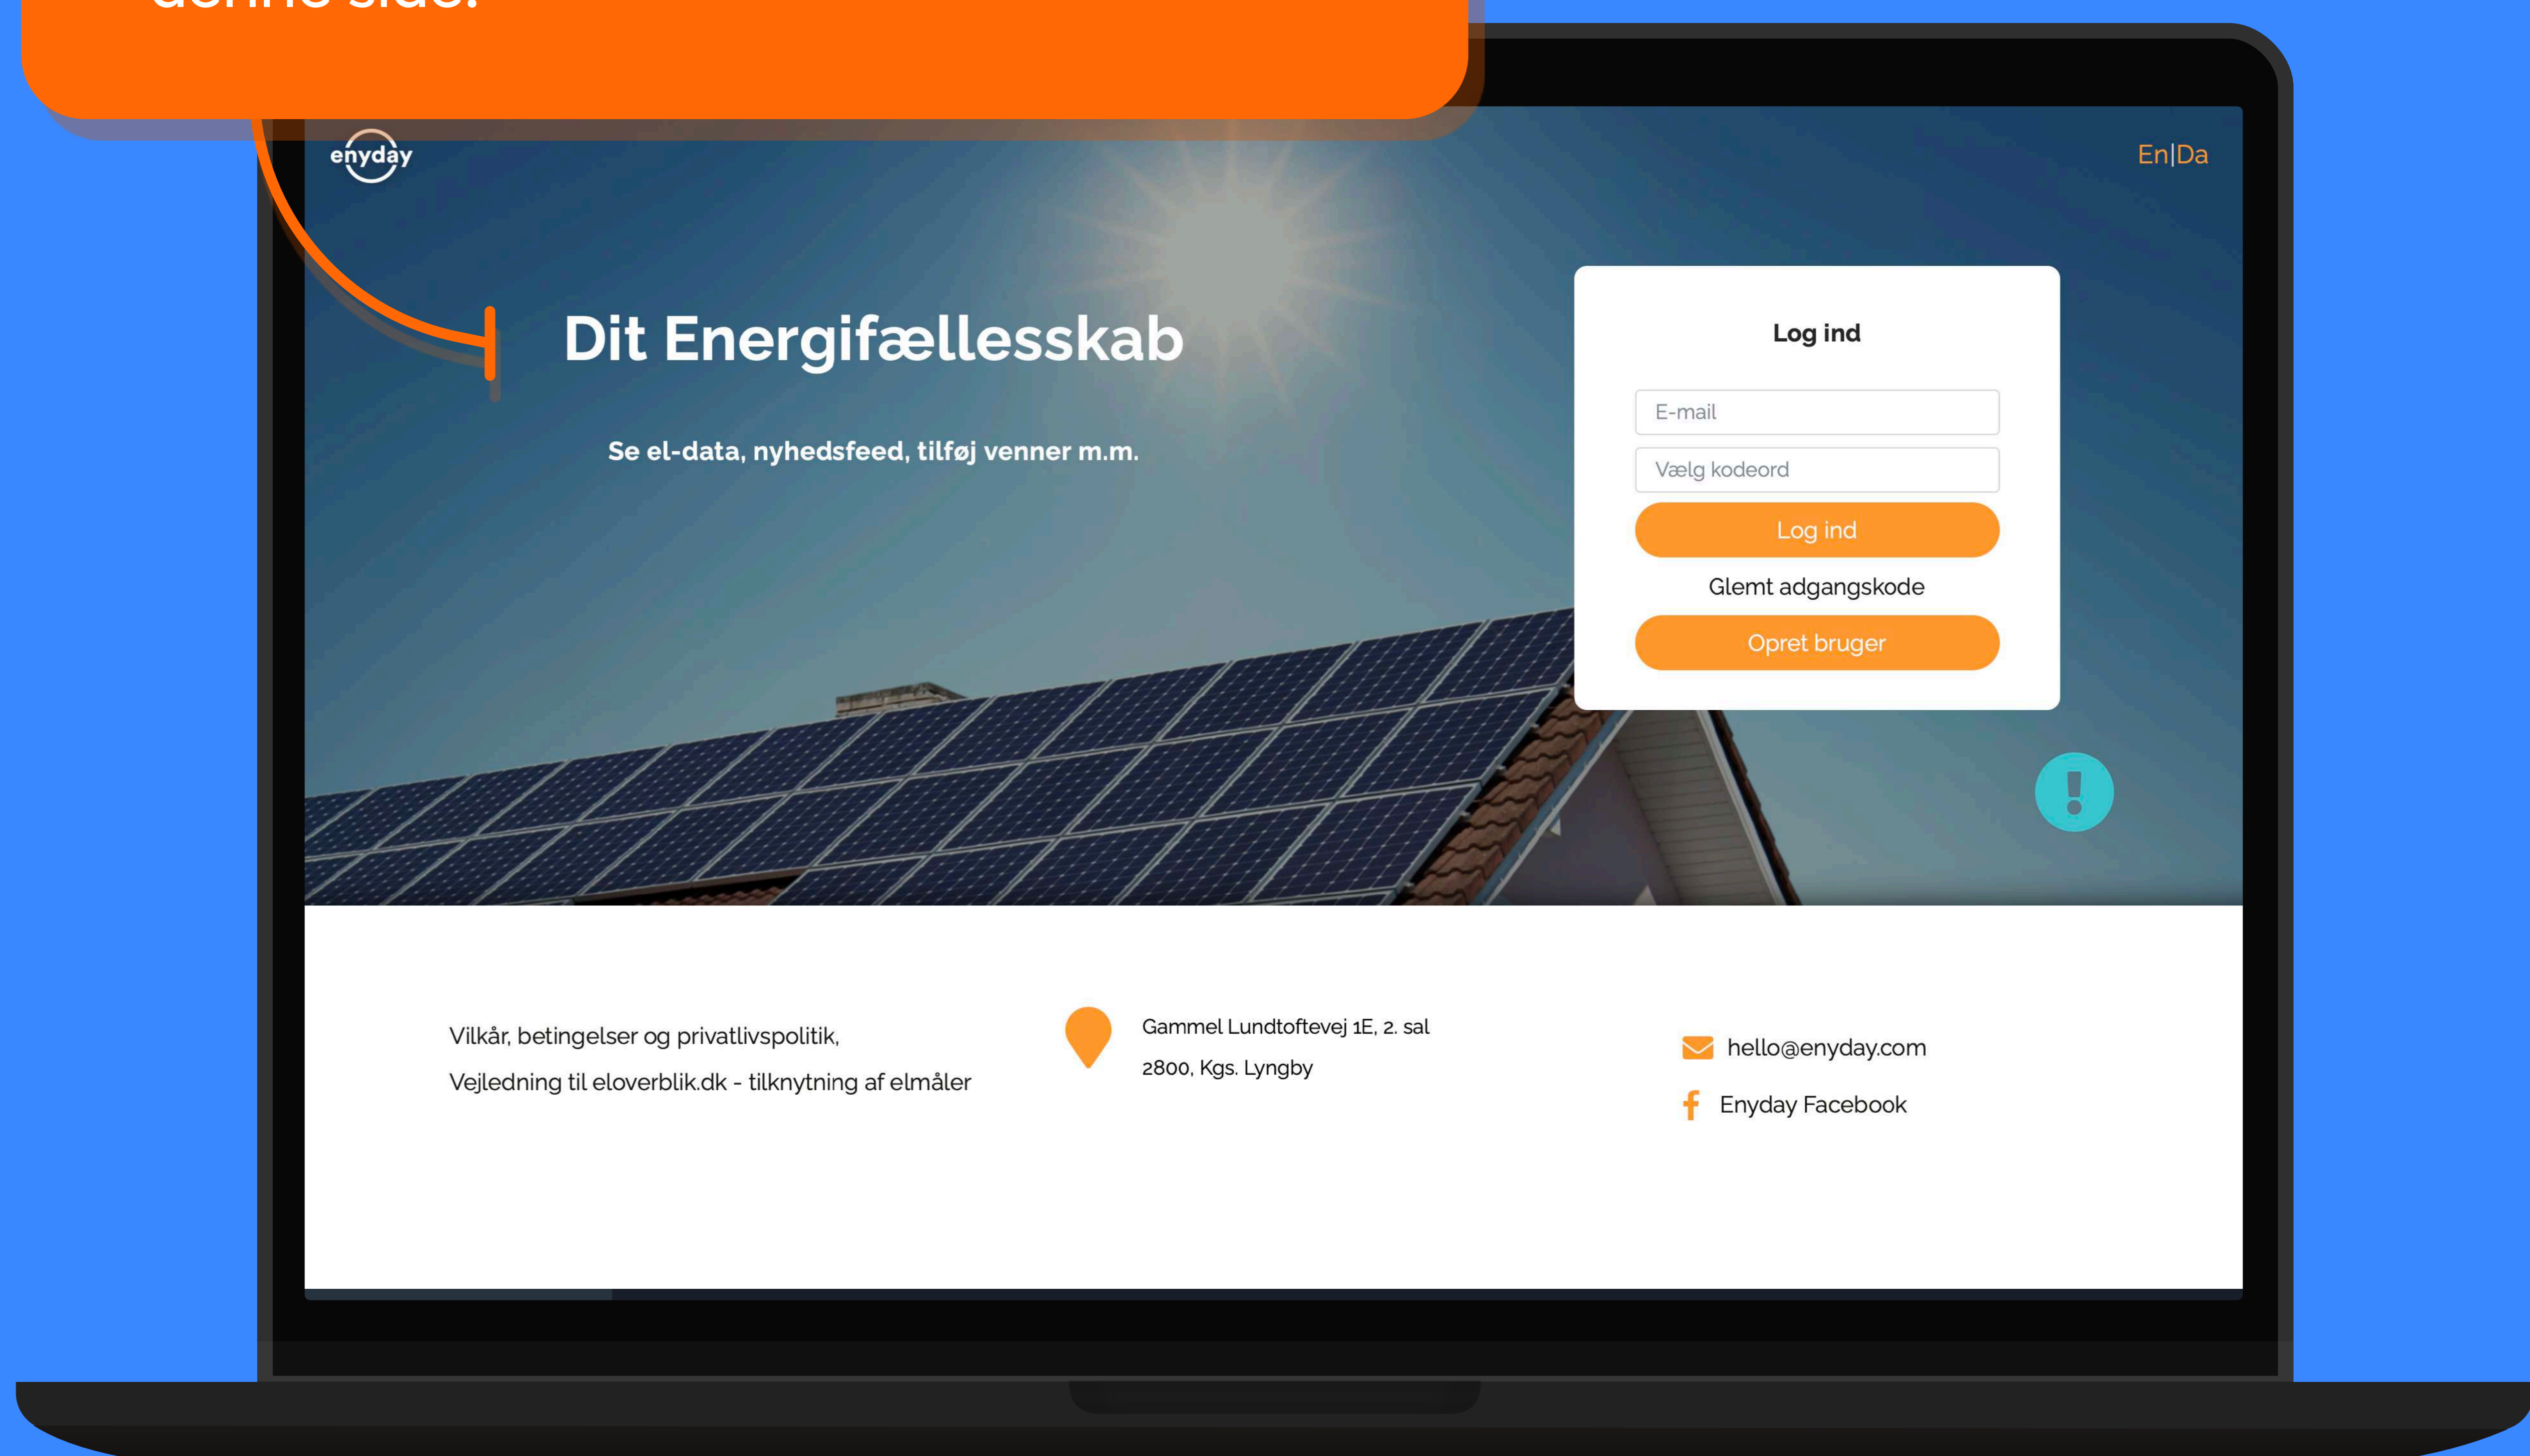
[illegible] side.

enyday

En|Da

Dit Energifællesskab

Se el-data, nyhedsfeed, tilføj venner m.m.

Log ind

E-mail

Vælg kodeord

Log ind

Glemt adgangskode

Opret bruger

!

Vilkår, betingelser og privatlivspolitik,

Vejledning til eloverblik.dk - tilknytning af elmåler

Gammel Lundtoftevej 1E, 2. sal

2800, Kgs. Lyngby

hello@enyday.com

Enyday Facebook